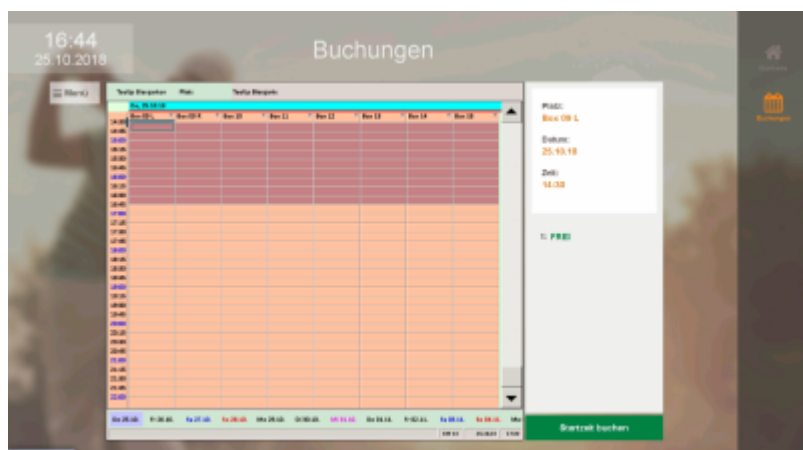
16:44
25.10.2018

Buchungen

Menü

Startseite

Buchungen

Tests Bergsetzer | Platz | Tests Bergsetz

Do. 25.10.18

Box 09 L | Box 09 R | Box 10 | Box 11 | Box 12 | Box 13 | Box 14 | Box 15

Platz:
Box 09 L

Datum:
25.10.18

Zeit:
14:30

FREI

Do 25.10. | Fr 26.10. | Sa 27.10. | So 28.10. | Mo 29.10. | Di 30.10. | Mi 31.10. | Do 01.11. | Fr 02.11. | Sa 03.11. | So 04.11. | Mo

Startzeit buchen